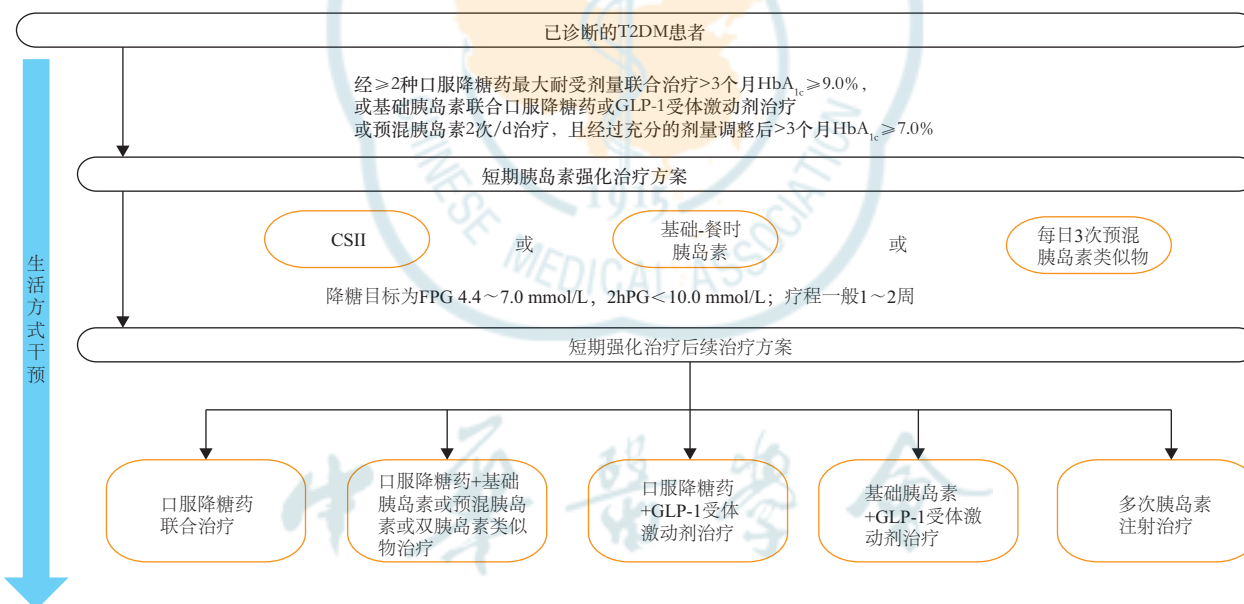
已诊断的T2DM患者

经≥2种口服降糖药最大耐受剂量联合治疗>3个月$HbA_{1c}$≥9.0%，
或基础胰岛素联合口服降糖药或GLP-1受体激动剂治疗
或预混胰岛素2次/d治疗，且经过充分的剂量调整后>3个月$HbA_{1c}$≥7.0%

短期胰岛素强化治疗方案

CSII

或

基础-餐时胰岛素

或

每日3次预混胰岛素类似物

降糖目标为FPG 4.4～7.0 mmol/L，2hPG＜10.0 mmol/L；疗程一般1～2周

生活方式干预

短期强化治疗后续治疗方案

口服降糖药联合治疗

口服降糖药+基础胰岛素或预混胰岛素或双胰岛素类似物治疗

口服降糖药+GLP-1受体激动剂治疗

基础胰岛素+GLP-1受体激动剂治疗

多次胰岛素注射治疗

CHINESE MEDICAL ASSOCIATION 1915 中华医学会